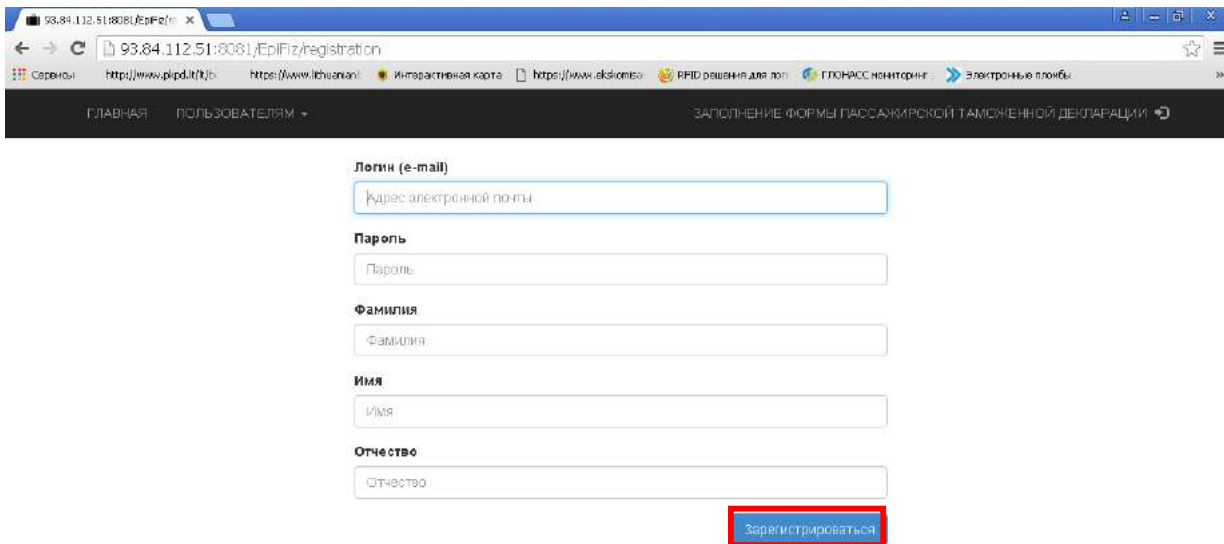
93.84.112.51:8081/EpiFiz/r ×

93.84.112.51:8081/EpiFiz/registration

Сервисы http://www.pkpd.lt/lt/b https://www.lithuaniant Интерактивная карта https://www.ekskomsa RFID решения для лог ГЛОНАСС мониторинг Электронные пломбы

ГЛАВНАЯ ПОЛЬЗОВАТЕЛЯМ ▾

ЗАПОЛНЕНИЕ ФОРМЫ ПАССАЖИРСКОЙ ТАМОЖЕННОЙ ДЕКЛАРАЦИИ

Логин (e-mail)

Адрес электронной почты

Пароль

Пароль

Фамилия

Фамилия

Имя

Имя

Отчество

Отчество

Зарегистрироваться